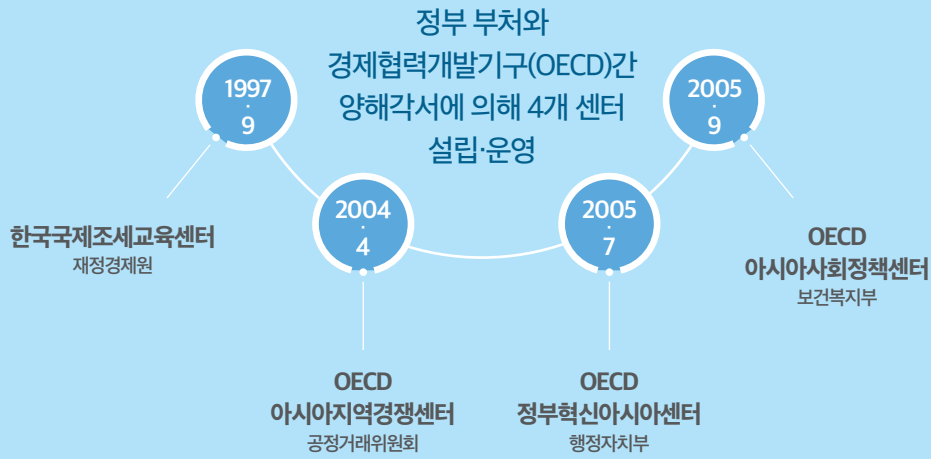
정부 부처와
경제협력개발기구(OECD)간
양해각서에 의해 4개 센터
설립·운영

1997
·
9

한국국제조세교육센터
재정경제원

2004
·
4

OECD
아시아지역경쟁센터
공정거래위원회

2005
·
7

OECD
정부혁신아시아센터
행정자치부

2005
·
9

OECD
아시아사회정책센터
보건복지부